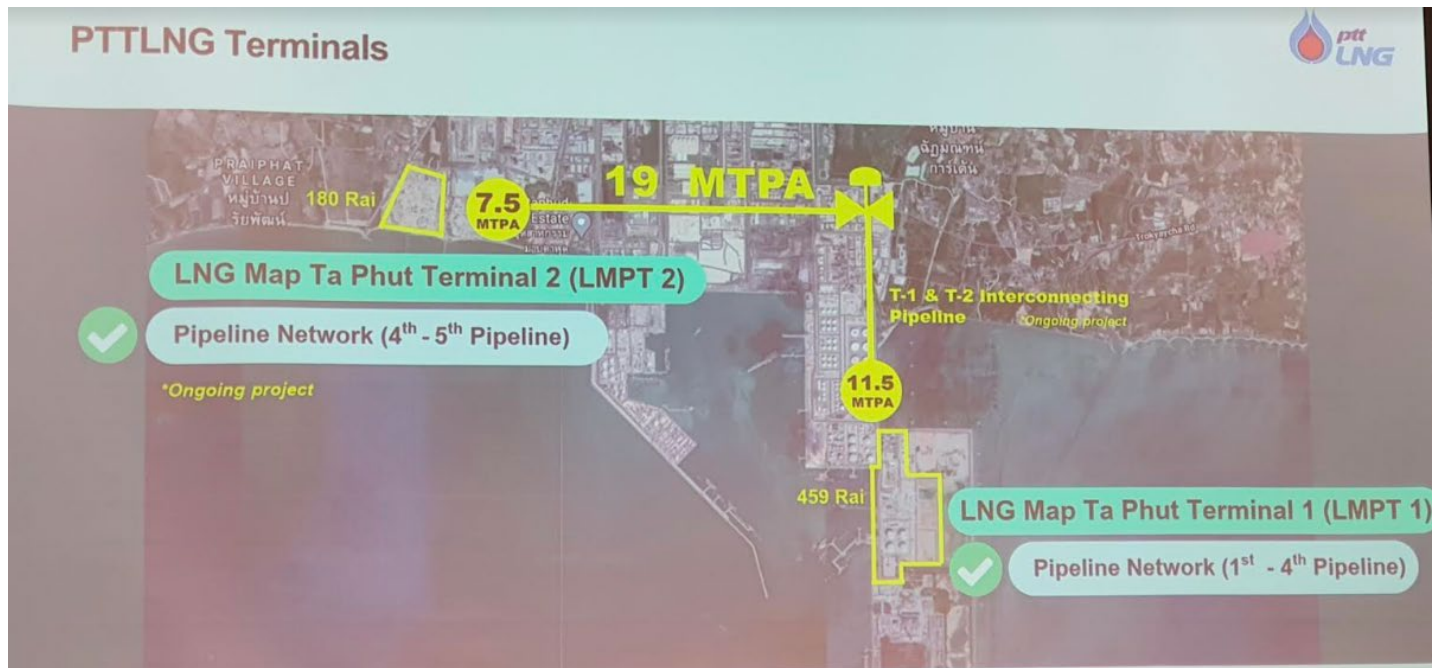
PTTLNG Terminals

ptt LNG

PRAIPHAT VILLAGE หมู่บ้านไพรพัฒน์

180 Rai

7.5 MTPA

19 MTPA

Estate

หมู่บ้าน ฉิมพลี การ์เด้น

LNG Map Ta Phut Terminal 2 (LMPT 2)

Pipeline Network (4$^{th}$ - 5$^{th}$ Pipeline)

*Ongoing project

T-1 & T-2 Interconnecting Pipeline *Ongoing project

11.5 MTPA

459 Rai

LNG Map Ta Phut Terminal 1 (LMPT 1)

Pipeline Network (1$^{st}$ - 4$^{th}$ Pipeline)